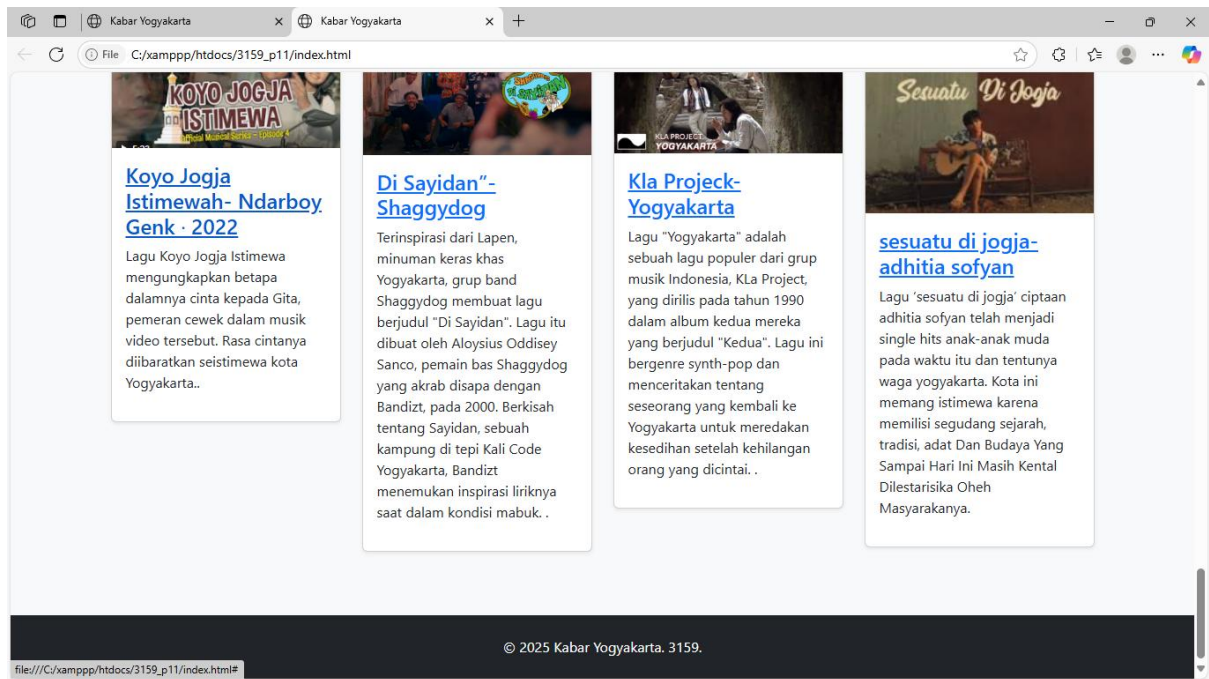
Kabar Yogyakarta
Kabar Yogyakarta
File C:/xamppp/htdocs/3159_p11/index.html

KOYO JOGJA ISTIMEWA

Koyo Jogja Istimewah- Ndarboy Genk · 2022

Lagu Koyo Jogja Istimewa mengungkapkan betapa dalamnya cinta kepada Gita, pemeran cewek dalam musik video tersebut. Rasa cintanya diibaratkan seistimewa kota Yogyakarta..

Di Sayidan"- Shaggydog

Terinspirasi dari Lapen, minuman keras khas Yogyakarta, grup band Shaggydog membuat lagu berjudul "Di Sayidan". Lagu itu dibuat oleh Aloysius Oddisey Sanco, pemain bas Shaggydog yang akrab disapa dengan Bandizt, pada 2000. Berkisah tentang Sayidan, sebuah kampung di tepi Kali Code Yogyakarta, Bandizt menemukan inspirasi liriknya saat dalam kondisi mabuk. .

KLA PROJECT YOGYAKARTA

Kla Projeck- Yogyakarta

Lagu "Yogyakarta" adalah sebuah lagu populer dari grup musik Indonesia, KLa Project, yang dirilis pada tahun 1990 dalam album kedua mereka yang berjudul "Kedua". Lagu ini bergenre synth-pop dan menceritakan tentang seseorang yang kembali ke Yogyakarta untuk meredakan kesedihan setelah kehilangan orang yang dicintai. .

Sesuatu Di Jogja

sesuatu di jogja- adhitia sofyan

Lagu 'sesuatu di jogja' ciptaan adhitia sofyan telah menjadi single hits anak-anak muda pada waktu itu dan tentunya waga yogyakarta. Kota ini memang istimewa karena memilisi segudang sejarah, tradisi, adat Dan Budaya Yang Sampai Hari Ini Masih Kental Dilestarisika Oheh Masyarakanya.

© 2025 Kabar Yogyakarta. 3159.

file:///C:/xamppp/htdocs/3159_p11/index.html#